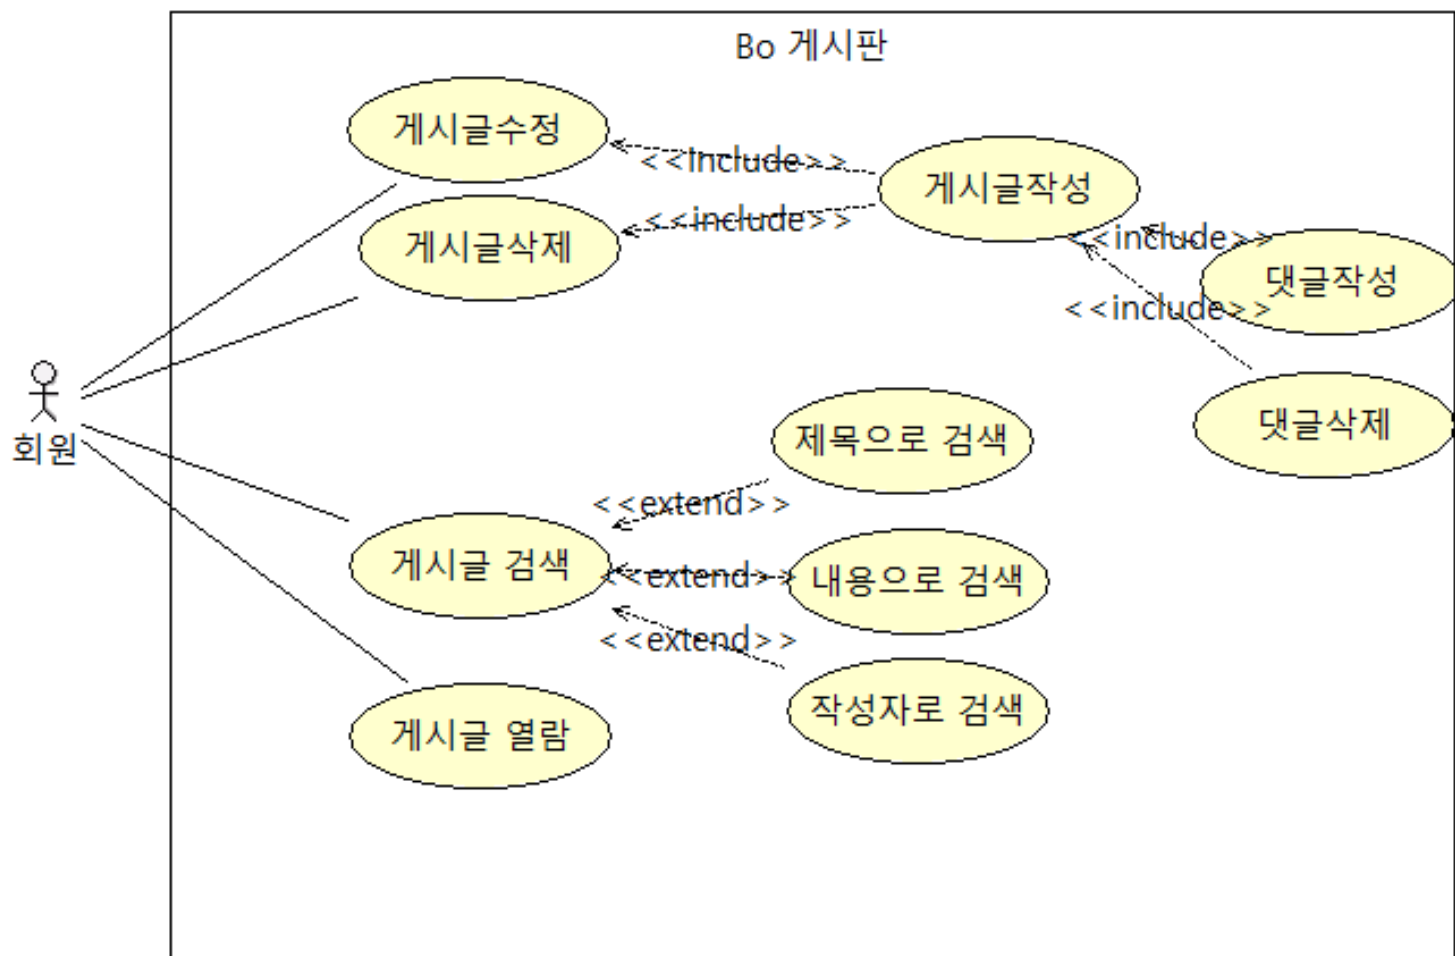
Bo 게시판

게시글수정

<<include>>

게시글작성

게시글삭제

<<include>>

<<include>>

댓글작성

<<include>>

댓글삭제

회원

제목으로 검색

<<extend>>

게시글 검색

<<extend>>

내용으로 검색

<<extend>>

작성자로 검색

게시글 열람